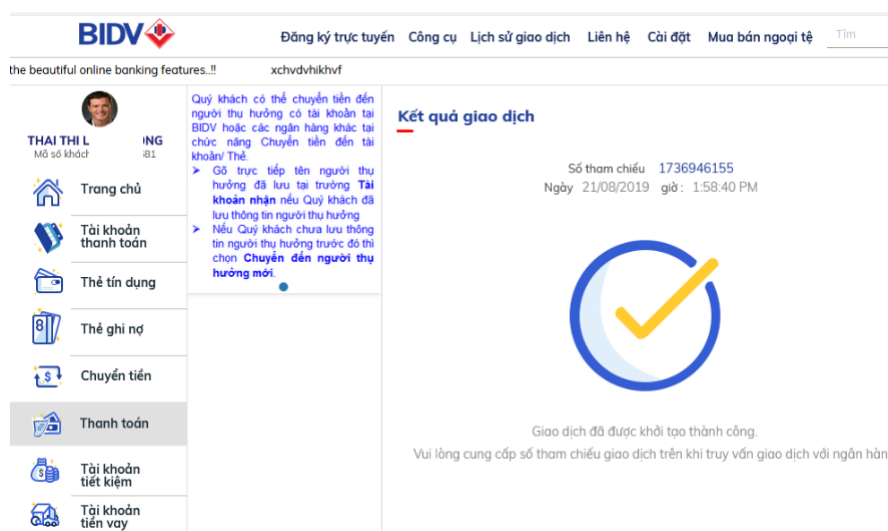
BIDV

Đăng ký trực tuyến Công cụ Lịch sử giao dịch Liên hệ Cài đặt Mua bán ngoại tệ Tìm

the beautiful online banking features..!! xchvdvhikhvf

THAI THI L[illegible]ONG
Mã số khách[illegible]81

Trang chủ
Tài khoản thanh toán
Thẻ tín dụng
Thẻ ghi nợ
Chuyển tiền
Thanh toán
Tài khoản tiết kiệm
Tài khoản tiền vay

Quý khách có thể chuyển tiền đến người thụ hưởng có tài khoản tại BIDV hoặc các ngân hàng khác tại chức năng Chuyển tiền đến tài khoản/ Thẻ.
➤ Gõ trực tiếp tên người thụ hưởng đã lưu tại trường Tài khoản nhận nếu Quý khách đã lưu thông tin người thụ hưởng
➤ Nếu Quý khách chưa lưu thông tin người thụ hưởng trước đó thì chọn Chuyển đến người thụ hưởng mới.

Kết quả giao dịch

Số tham chiếu 1736946155
Ngày 21/08/2019 giờ : 1:58:40 PM

Giao dịch đã được khởi tạo thành công.
Vui lòng cung cấp số tham chiếu giao dịch trên khi truy vấn giao dịch với ngân hàn